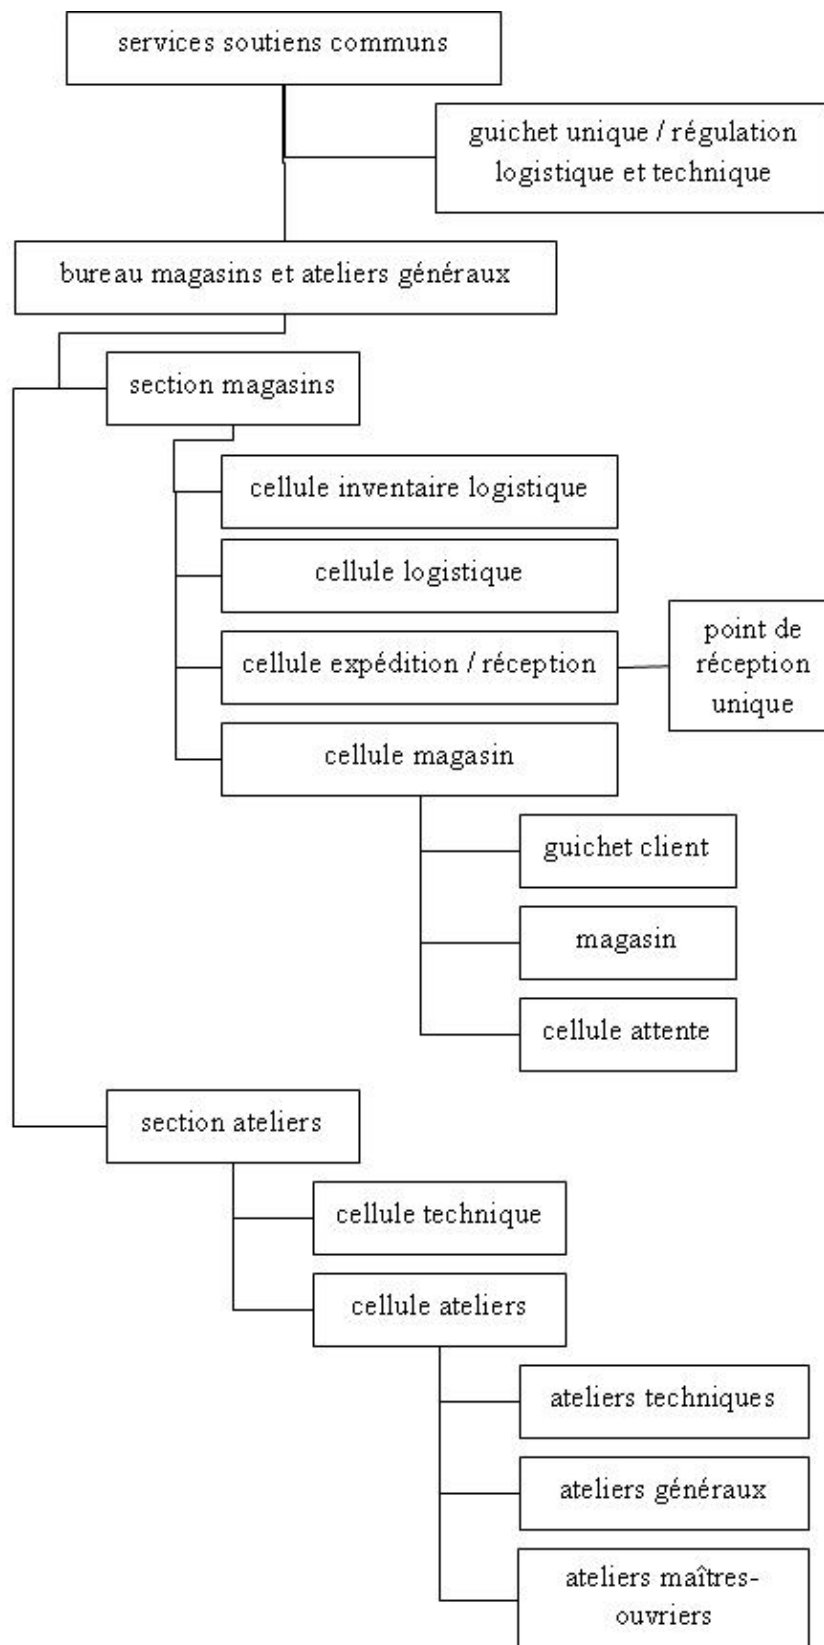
services soutiens communs

guichet unique / régulation logistique et technique

bureau magasins et ateliers généraux

section magasins

cellule inventaire logistique

cellule logistique

cellule expédition / réception

point de réception unique

cellule magasin

guichet client

magasin

cellule attente

section ateliers

cellule technique

cellule ateliers

ateliers techniques

ateliers généraux

ateliers maîtres-ouvriers